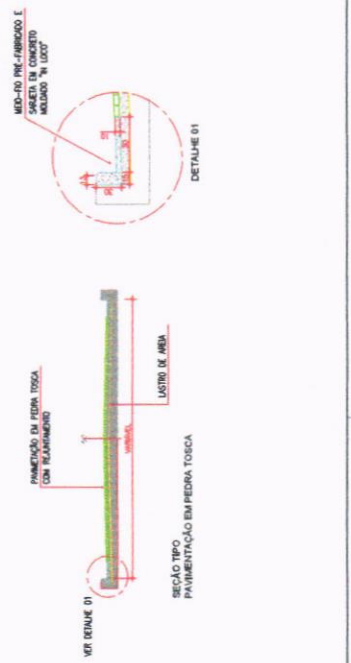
MEIO-FIO PRÉ-FABRICADO E SARJETA EM CONCRETO MOLDADO "IN LOCO"

DETALHE 01

PAVIMENTAÇÃO EM PEDRA TOSCA COM REJUNTAMENTO

VARIÁVEL

LASTRO DE AREIA

VER DETALHE 01

SEÇÃO TIPO
PAVIMENTAÇÃO EM PEDRA TOSCA